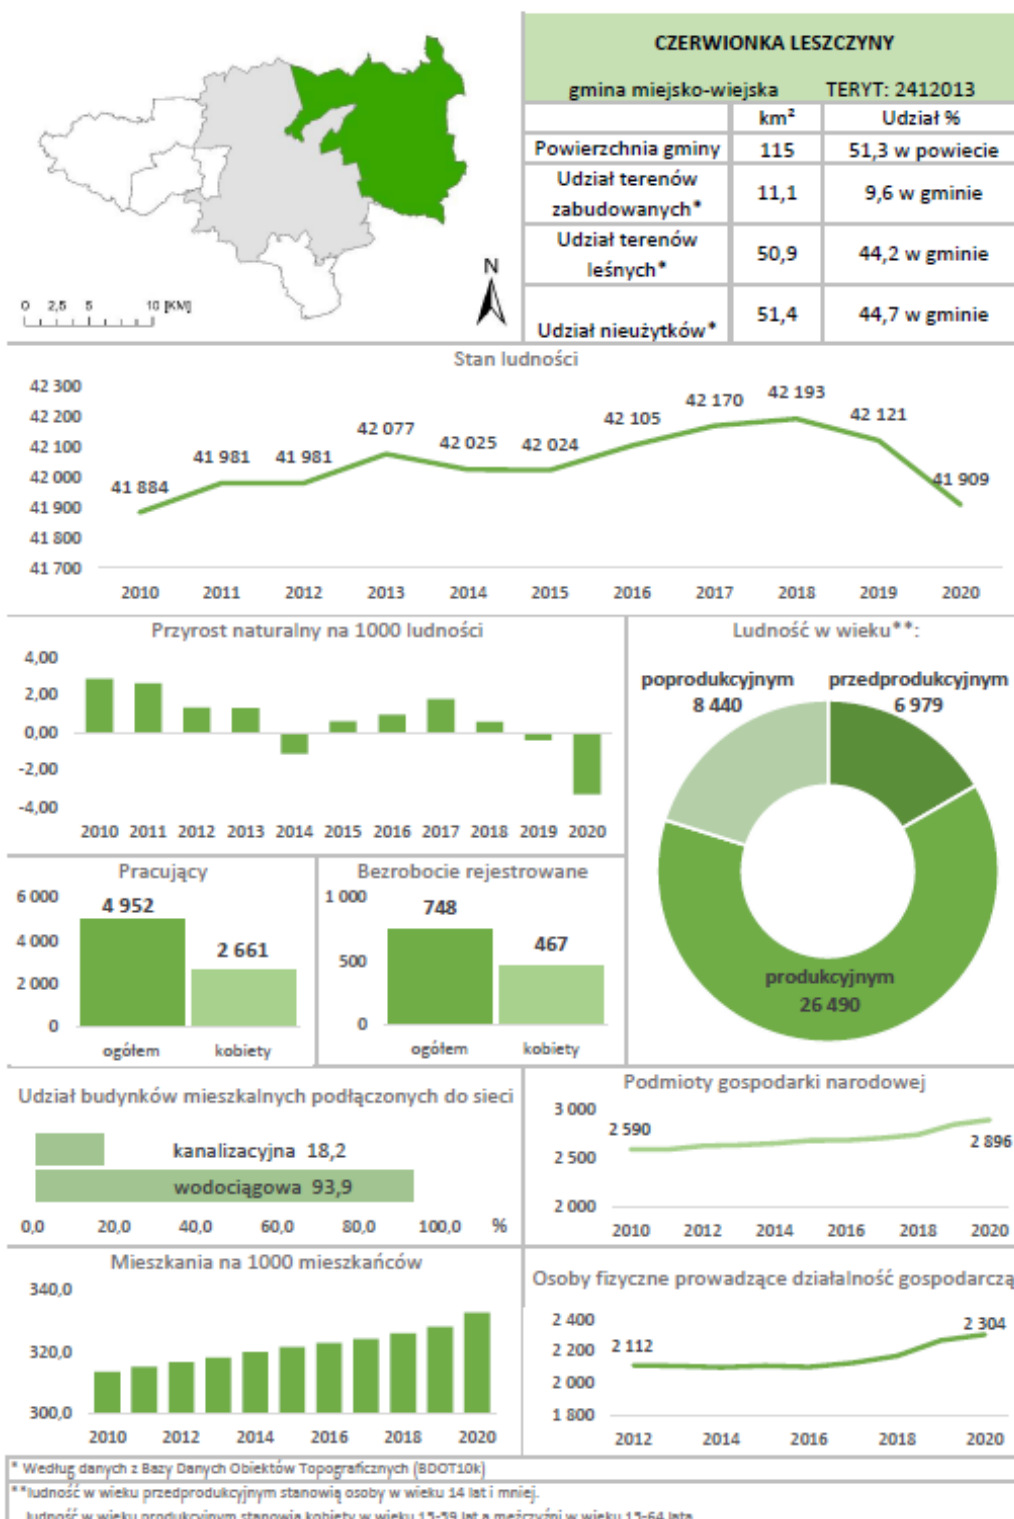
0 2,5 5 10 [KM]

N

CZERWIONKA LESZCZYNY

gmina miejsko-wiejska TERYT: 2412013

| | km² | Udział % |
|---|---|---|
| Powierzchnia gminy | 115 | 51,3 w powiecie |
| Udział terenów zabudowanych* | 11,1 | 9,6 w gminie |
| Udział terenów leśnych* | 50,9 | 44,2 w gminie |
| Udział nieużytków* | 51,4 | 44,7 w gminie |

Stan ludności

42 300
42 200
42 100
42 000
41 900
41 800
41 700

41 884, 41 981, 41 981, 42 077, 42 025, 42 024, 42 105, 42 170, 42 193, 42 121, 41 909

2010 2011 2012 2013 2014 2015 2016 2017 2018 2019 2020

Przyrost naturalny na 1000 ludności

4,00
2,00
0,00
-2,00
-4,00

2010 2011 2012 2013 2014 2015 2016 2017 2018 2019 2020

Ludność w wieku**:

poprodukcyjnym 8 440
przedprodukcyjnym 6 979
produkcyjnym 26 490

Pracujący

6 000
4 000
2 000
0

4 952
2 661

ogółem kobiety

Bezrobocie rejestrowane

1 000
500
0

748
467

ogółem kobiety

Udział budynków mieszkalnych podłączonych do sieci

kanalizacyjna 18,2
wodociągowa 93,9

0,0 20,0 40,0 60,0 80,0 100,0 %

Podmioty gospodarki narodowej

3 000
2 500
2 000

2 590
2 896

2010 2012 2014 2016 2018 2020

Mieszkania na 1000 mieszkańców

340,0
320,0
300,0

2010 2012 2014 2016 2018 2020

Osoby fizyczne prowadzące działalność gospodarczą

2 400
2 200
2 000
1 800

2 112
2 304

2012 2014 2016 2018 2020

* Według danych z Bazy Danych Obiektów Topograficznych (BDOT10k)
**ludność w wieku przedprodukcyjnym stanowią osoby w wieku 14 lat i mniej.
ludność w wieku produkcyjnym stanowią kobiety w wieku 15-59 lat a mężczyźni w wieku 15-64 lata